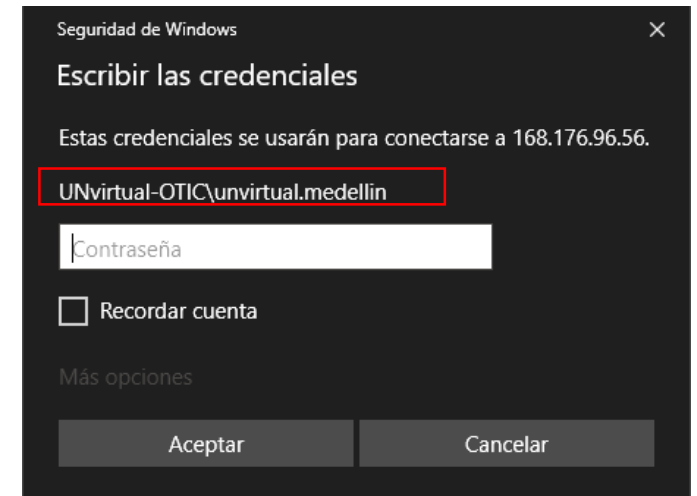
Seguridad de Windows
×

Escribir las credenciales

Estas credenciales se usarán para conectarse a 168.176.96.56.

UNvirtual-OTIC\unvirtual.medellin

Contraseña

Recordar cuenta

Más opciones

Aceptar

Cancelar